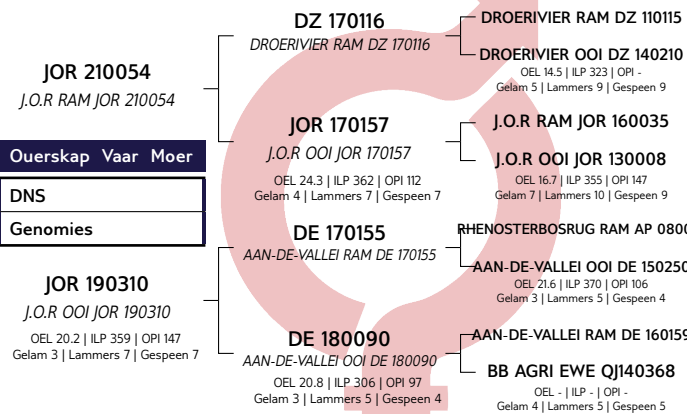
JOR 210054
J.O.R RAM JOR 210054

Ouerskap Vaar Moer

DNS

Genomies

JOR 190310
J.O.R OOI JOR 190310
OEL 20.2 | ILP 359 | OPI 147
Gelam 3 | Lammers 7 | Gespeen 7

DZ 170116
DROERIVIER RAM DZ 170116

JOR 170157
J.O.R OOI JOR 170157
OEL 24.3 | ILP 362 | OPI 112
Gelam 4 | Lammers 7 | Gespeen 7

DE 170155
AAN-DE-VALLEI RAM DE 170155

DE 180090
AAN-DE-VALLEI OOI DE 180090
OEL 20.8 | ILP 306 | OPI 97
Gelam 3 | Lammers 5 | Gespeen 4

DROERIVIER RAM DZ 110115

DROERIVIER OOI DZ 140210
OEL 14.5 | ILP 323 | OPI -
Gelam 5 | Lammers 9 | Gespeen 9

J.O.R RAM JOR 160035

J.O.R OOI JOR 130008
OEL 16.7 | ILP 355 | OPI 147
Gelam 7 | Lammers 10 | Gespeen 9

RHENOSTERBOSRUG RAM AP 0800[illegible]

AAN-DE-VALLEI OOI DE 150250
OEL 21.6 | ILP 370 | OPI 106
Gelam 3 | Lammers 5 | Gespeen 4

AAN-DE-VALLEI RAM DE 160159

BB AGRI EWE QJ140368
OEL - | ILP - | OPI -
Gelam 4 | Lammers 5 | Gespeen 5